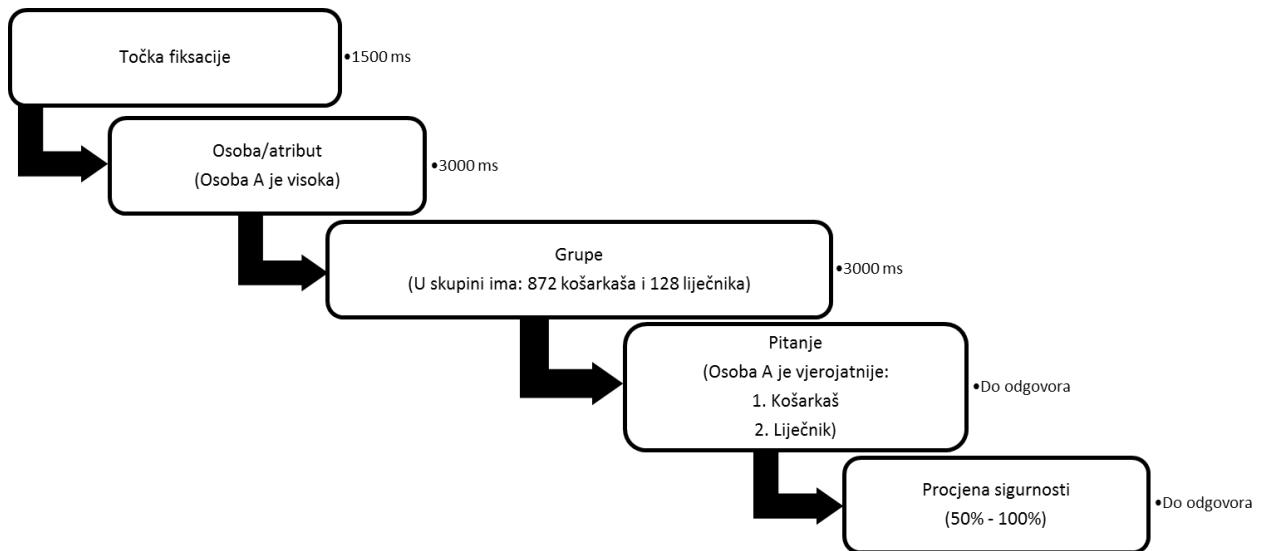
Točka fiksacije

•1500 ms

Osoba/atribut
(Osoba A je visoka)

•3000 ms

Grupe
(U skupini ima: 872 košarkaša i 128 liječnika)

•3000 ms

Pitanje
(Osoba A je vjerojatnije:
1. Košarkaš
2. Liječnik)

•Do odgovora

Procjena sigurnosti
(50% - 100%)

•Do odgovora